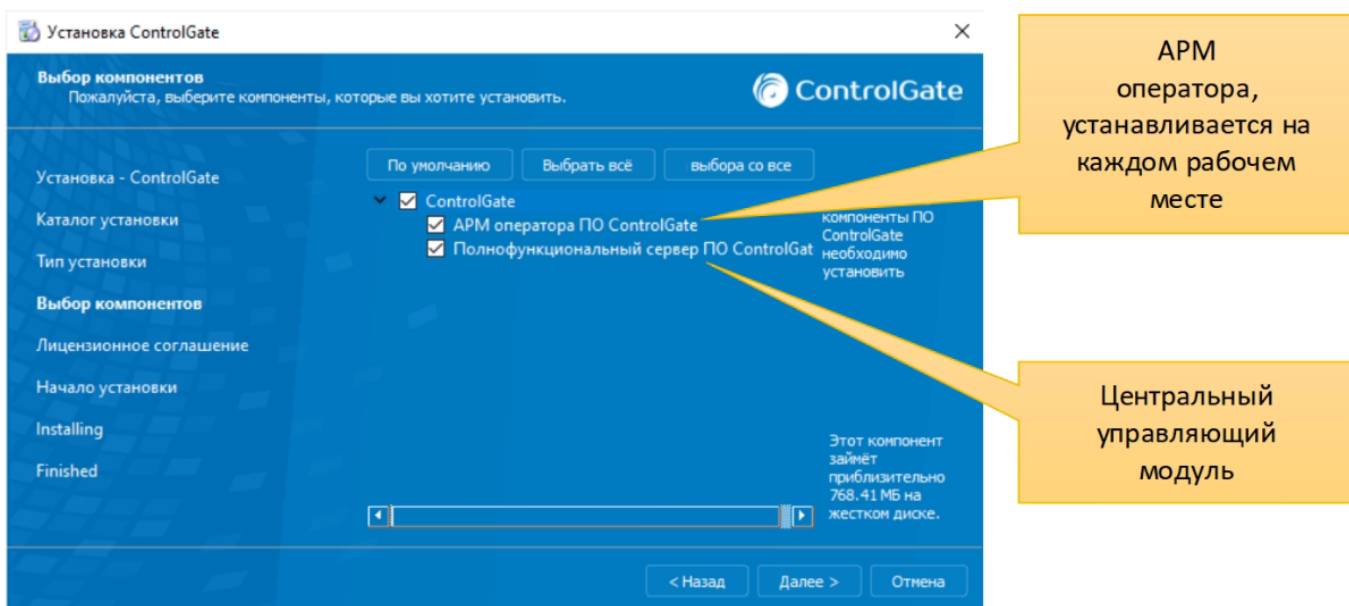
Установка ControlGate
×
Выбор компонентов
Пожалуйста, выберите компоненты, которые вы хотите установить.
ControlGate

Установка - ControlGate
Каталог установки
Тип установки
Выбор компонентов
Лицензионное соглашение
Начало установки
Installing
Finished

По умолчанию
Выбрать всё
выбора со все

ControlGate
АРМ оператора ПО ControlGate
Полнофункциональный сервер ПО ControlGat

компоненты ПО ControlGate необходимо установить

Этот компонент займёт приблизительно 768.41 МБ на жестком диске.

< Назад
Далее >
Отмена

АРМ оператора, устанавливается на каждом рабочем месте

Центральный управляющий модуль